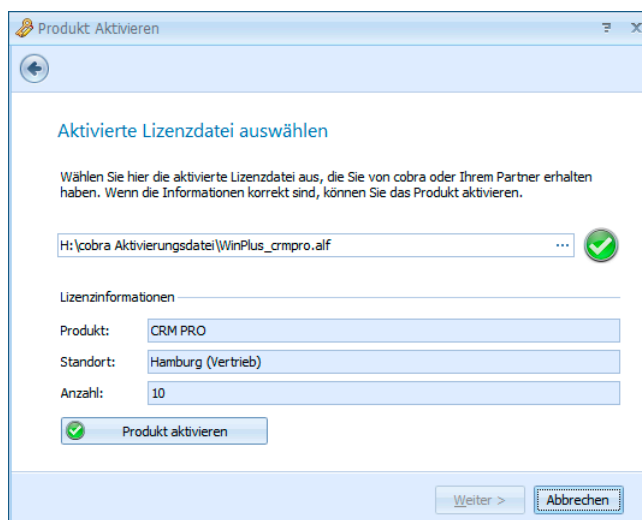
Produkt Aktivieren

? X

Aktivierte Lizenzdatei auswählen

Wählen Sie hier die aktivierte Lizenzdatei aus, die Sie von cobra oder Ihrem Partner erhalten haben. Wenn die Informationen korrekt sind, können Sie das Produkt aktivieren.

H:\cobra Aktivierungsdatei\WinPlus_crmpro.alf ...

Lizenzinformationen

Produkt: CRM PRO

Standort: Hamburg (Vertrieb)

Anzahl: 10

Produkt aktivieren

Weiter > Abbrechen